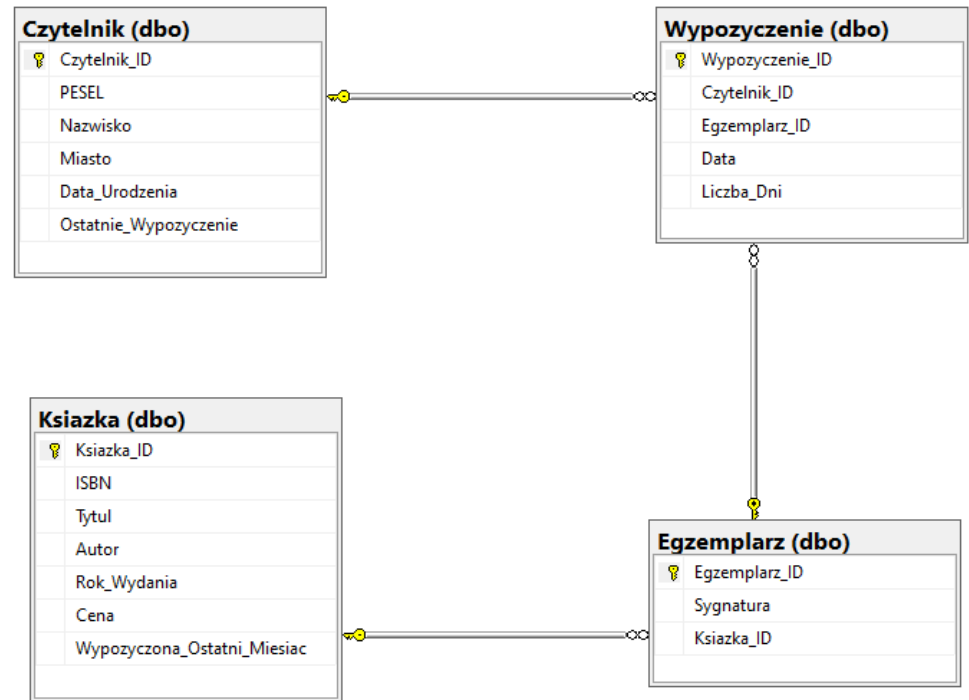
Czytelnik (dbo)
Czytelnik_ID
PESEL
Nazwisko
Miasto
Data_Urodzenia
Ostatnie_Wypozyczenie

Wypozyczenie (dbo)
Wypozyczenie_ID
Czytelnik_ID
Egzemplarz_ID
Data
Liczba_Dni

Ksiazka (dbo)
Ksiazka_ID
ISBN
Tytul
Autor
Rok_Wydania
Cena
Wypozyczona_Ostatni_Miesiac

Egzemplarz (dbo)
Egzemplarz_ID
Sygnatura
Ksiazka_ID